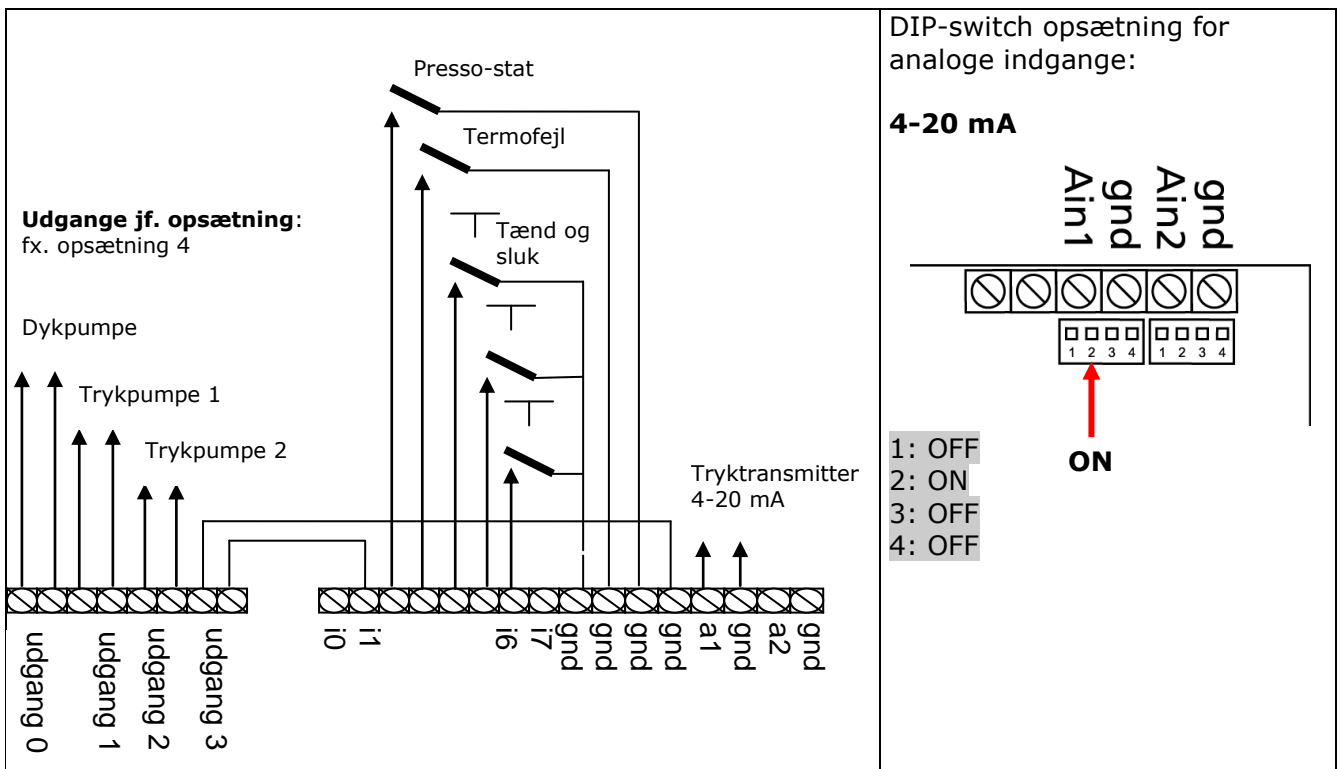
Presso-stat

Termofejl

Tænd og sluk

**Udgange jf. opsætning**: fx. opsætning 4

Dykpumpe

Trykpumpe 1

Trykpumpe 2

Tryktransmitter 4-20 mA

udgang 0
udgang 1
udgang 2
udgang 3

i0
i1
i6
i7
gnd
gnd
gnd
gnd
a1
gnd
a2
gnd

DIP-switch opsætning for analoge indgange:

**4-20 mA**

Ain1
gnd
Ain2
gnd

1 2 3 4
1 2 3 4

**ON**

1: OFF
2: ON
3: OFF
4: OFF